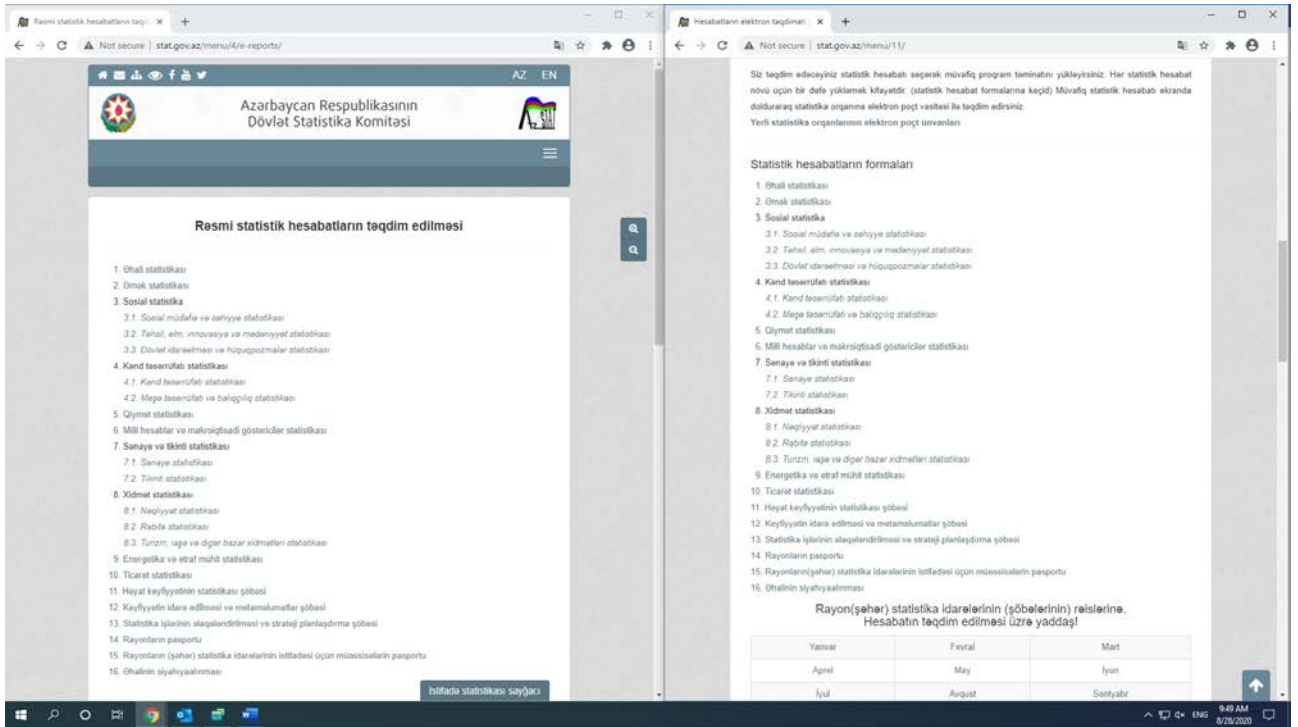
Rəsmi statistik hesabatların təqd ×

Not secure | stat.gov.az/menu/4/e-reports/

AZ EN

Azərbaycan Respublikasının
Dövlət Statistika Komitəsi

Rəsmi statistik hesabatların təqdim edilməsi

1. Əhali statistikası
2. Əmək statistikası
3. Sosial statistika
3.1. Sosial müdafiə və səhiyyə statistikası
3.2. Təhsil, elm, innovasiya və mədəniyyət statistikası
3.3. Dövlət idarəetməsi və hüquqpozmalar statistikası
4. Kənd təsərrüfatı statistikası
4.1. Kənd təsərrüfatı statistikası
4.2. Meşə təsərrüfatı və balıqçılıq statistikası
5. Qiymət statistikası
6. Milli hesablar və makroiqtisadi göstəricilər statistikası
7. Sənaye və tikinti statistikası
7.1. Sənaye statistikası
7.2. Tikinti statistikası
8. Xidmət statistikası
8.1. Nəqliyyat statistikası
8.2. Rabitə statistikası
8.3. Turizm, iaşə və digər bazar xidmətləri statistikası
9. Energetika və ətraf mühit statistikası
10. Ticarət statistikası
11. Həyat keyfiyyətinin statistikası şöbəsi
12. Keyfiyyətin idarə edilməsi və metaməlumatlar şöbəsi
13. Statistika işlərinin əlaqələndirilməsi və strateji planlaşdırma şöbəsi
14. Rayonların pasportu
15. Rayonların (şəhər) statistika idarələrinin istifadəsi üçün müəssisələrin pasportu
16. Əhalinin siyahıyaalınması

İstifadə statistikası sayğacı

Hesabatların elektron təqdimatı ×

Not secure | stat.gov.az/menu/11/

Siz təqdim edəcəyiniz statistik hesabatı seçərək müvafiq proqram təminatını yükləyirsiniz. Hər statistik hesabat növü üçün bir dəfə yükləmək kifayətdir. (statistik hesabat formalarına keçid) Müvafiq statistik hesabatı ekranda dolduraraq statistika orqanına elektron poçt vasitəsi ilə təqdim edirsiniz.
Yerli statistika orqanlarının elektron poçt ünvanları

Statistik hesabatların formaları

1. Əhali statistikası
2. Əmək statistikası
3. Sosial statistika
3.1. Sosial müdafiə və səhiyyə statistikası
3.2. Təhsil, elm, innovasiya və mədəniyyət statistikası
3.3. Dövlət idarəetməsi və hüquqpozmalar statistikası
4. Kənd təsərrüfatı statistikası
4.1. Kənd təsərrüfatı statistikası
4.2. Meşə təsərrüfatı və balıqçılıq statistikası
5. Qiymət statistikası
6. Milli hesablar və makroiqtisadi göstəricilər statistikası
7. Sənaye və tikinti statistikası
7.1. Sənaye statistikası
7.2. Tikinti statistikası
8. Xidmət statistikası
8.1. Nəqliyyat statistikası
8.2. Rabitə statistikası
8.3. Turizm, iaşə və digər bazar xidmətləri statistikası
9. Energetika və ətraf mühit statistikası
10. Ticarət statistikası
11. Həyat keyfiyyətinin statistikası şöbəsi
12. Keyfiyyətin idarə edilməsi və metaməlumatlar şöbəsi
13. Statistika işlərinin əlaqələndirilməsi və strateji planlaşdırma şöbəsi
14. Rayonların pasportu
15. Rayonların(şəhər) statistika idarələrinin istifadəsi üçün müəssisələrin pasportu
16. Əhalinin siyahıyaalınması

Rayon(şəhər) statistika idarələrinin (şöbələrinin) rəislərinə.
Hesabatın təqdim edilməsi üzrə yaddaş!

| Yanvar | Fevral | Mart |
|---|---|---|
| Aprel | May | İyun |
| İyul | Avqust | Sentyabr |

ENG 9:49 AM 8/28/2020